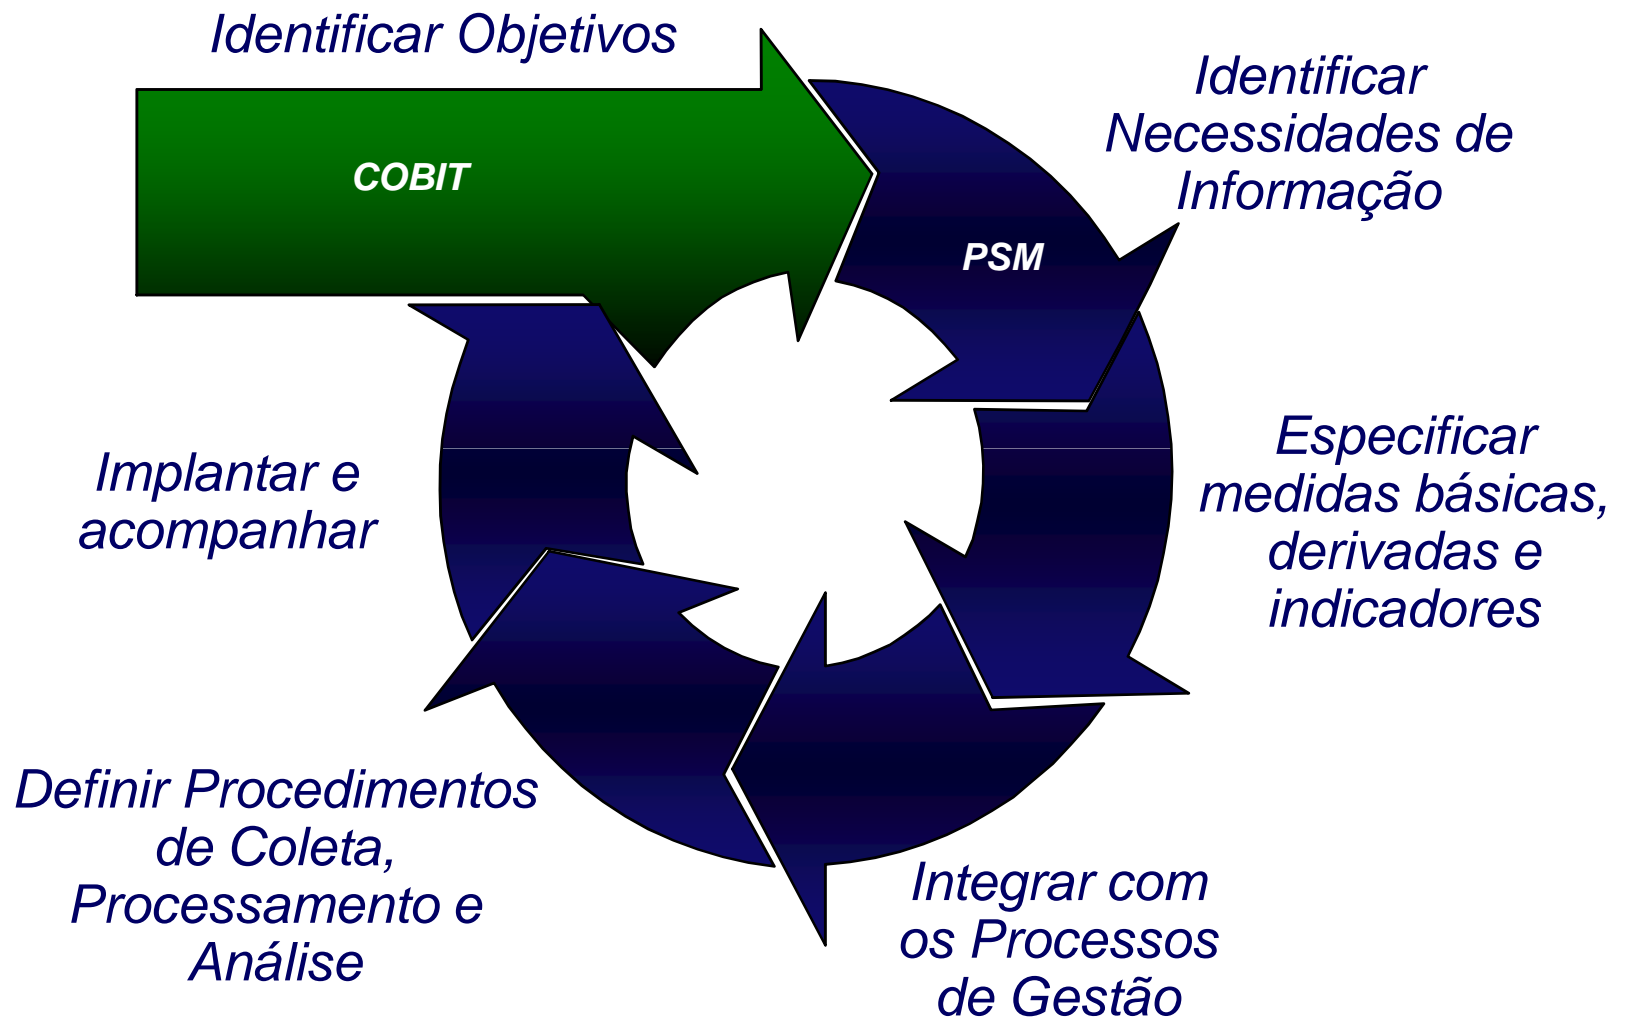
Identificar Objetivos

COBIT

Identificar Necessidades de Informação

PSM

Especificar medidas básicas, derivadas e indicadores

Integrar com os Processos de Gestão

Definir Procedimentos de Coleta, Processamento e Análise

Implantar e acompanhar